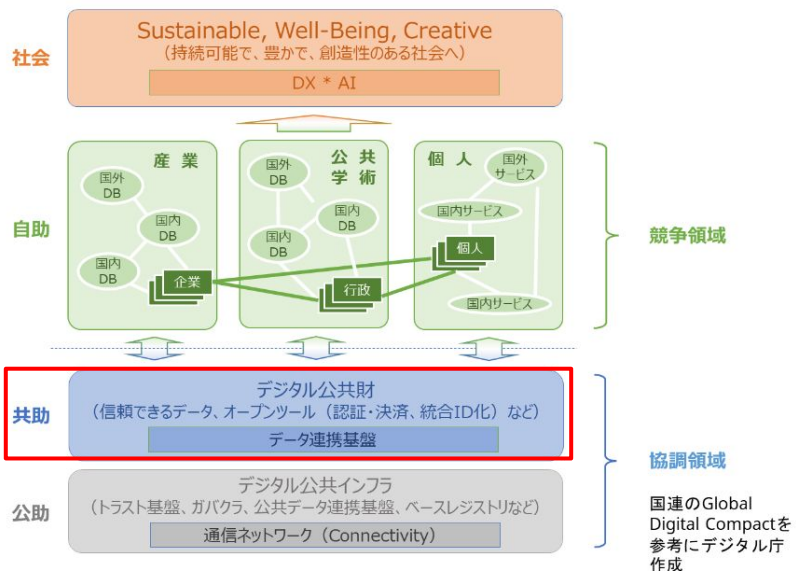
社会

Sustainable, Well-Being, Creative
（持続可能で、豊かで、創造性のある社会へ）

DX * AI

自助

産業

国外 DB

国内 DB

国内 DB

企業

公共 学術

国外 DB

国内 DB

国内 DB

行政

個人

国外 サービス

国内サービス

個人

国内サービス

競争領域

共助

デジタル公共財
（信頼できるデータ、オープンツール（認証・決済、統合ID化）など）

データ連携基盤

協調領域

公助

デジタル公共インフラ
（トラスト基盤、ガバクラ、公共データ連携基盤、ベースレジストリなど）

通信ネットワーク（Connectivity）

国連のGlobal Digital Compactを参考にデジタル庁作成